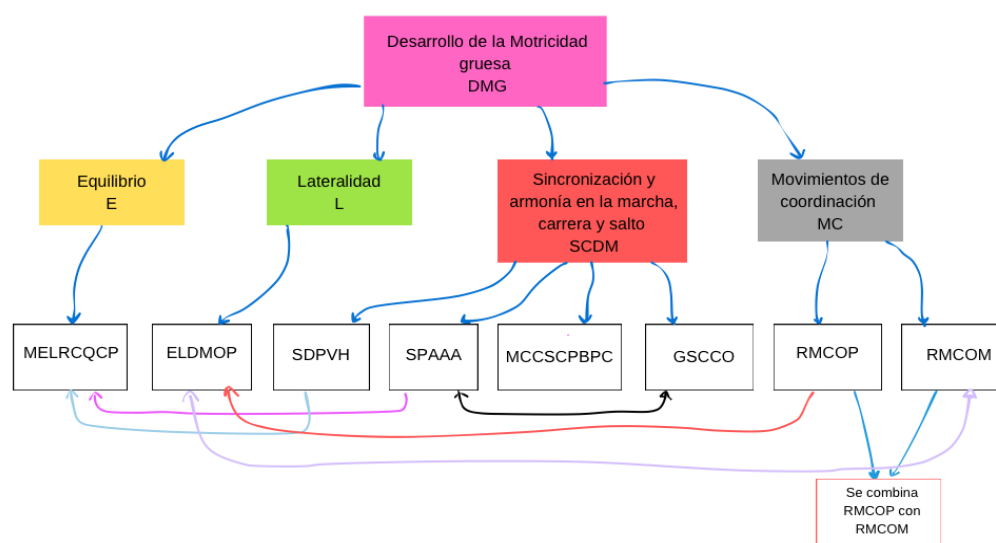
Desarrollo de la Motricidad gruesa
DMG

Equilibrio
E

Lateralidad
L

Sincronización y armonía en la marcha, carrera y salto
SCDM

Movimientos de coordinación
MC

MELRCQCP

ELDMOP

SDPVH

SPAAA

MCCSCPBPC

GSCCO

RMCOP

RMCOM

Se combina RMCOP con RMCOM